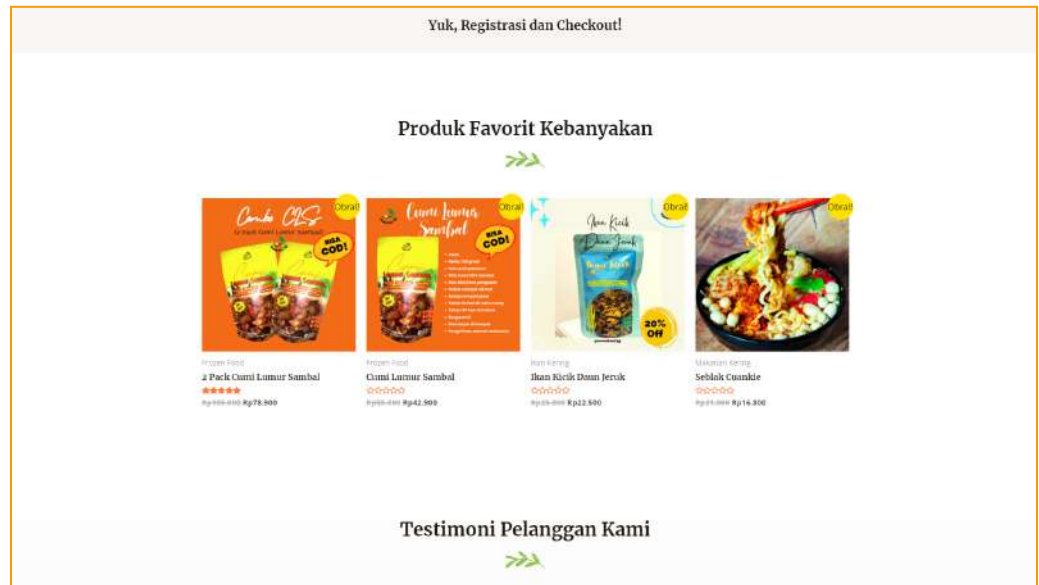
Yuk, Registrasi dan Checkout!

Produk Favorit Kebanyakan

Obral!

Combo CLS

BISA COD!

Obral!

Cumi Lumur Sambal

BISA COD!

Obral!

Ikan Kicik Daun Jeruk

20% Off

Obral!

Frozen Food
2 Pack Cumi Lumur Sambal
~~Rp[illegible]~~ Rp78.900

Frozen Food
Cumi Lumur Sambal
~~Rp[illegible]~~ Rp42.900

Ikan Kering
Ikan Kicik Daun Jeruk
~~Rp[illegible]~~ Rp22.500

Makanan Kering
Seblak Cuankie
~~Rp21.000~~ Rp16.800

Testimoni Pelanggan Kami